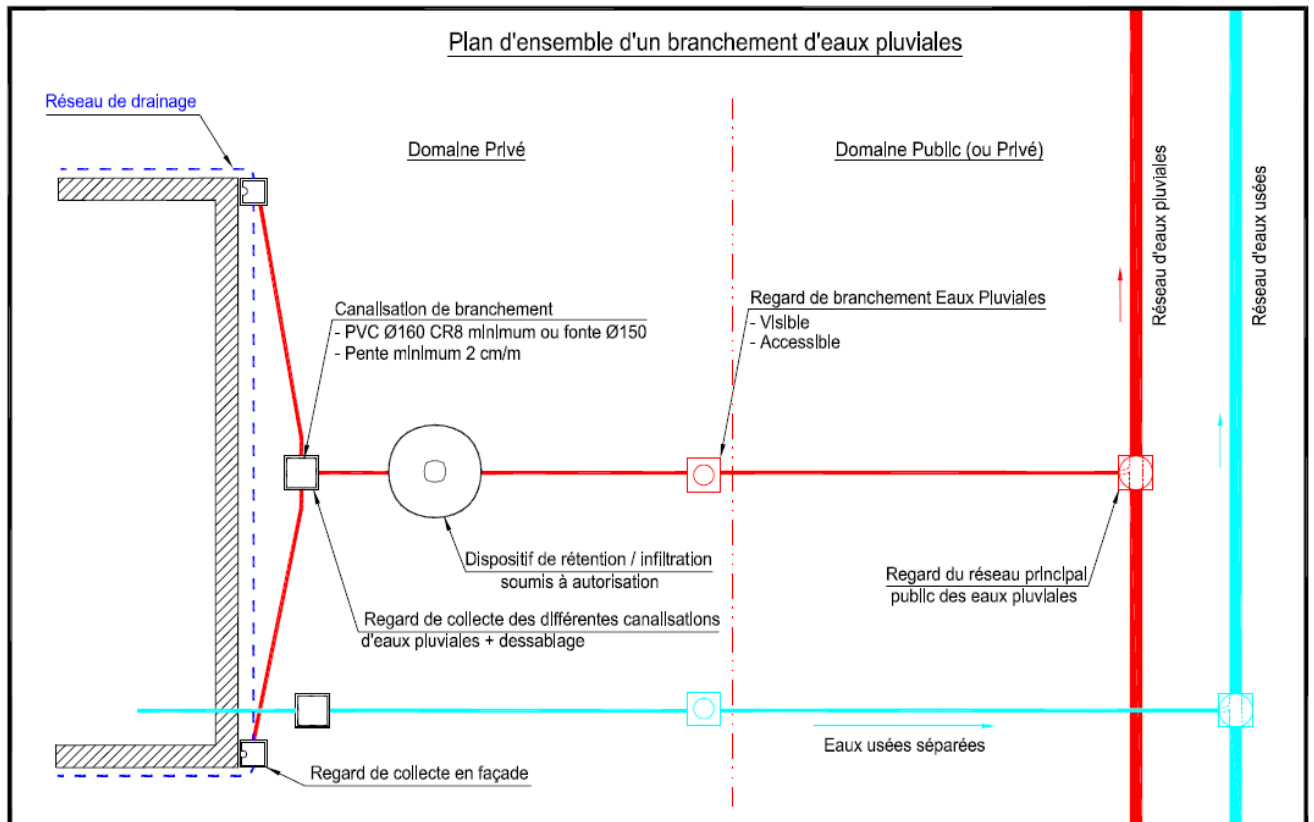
Plan d'ensemble d'un branchement d'eaux pluviales

Réseau de drainage

Domaine Privé

Domaine Public (ou Privé)

Réseau d'eaux pluviales

Réseau d'eaux usées

Canalisation de branchement
- PVC Ø160 CR8 minimum ou fonte Ø150
- Pente minimum 2 cm/m

Regard de branchement Eaux Pluviales
- Visible
- Accessible

Dispositif de rétention / infiltration soumis à autorisation

Regard du réseau principal public des eaux pluviales

Regard de collecte des différentes canalisations d'eaux pluviales + dessablage

Eaux usées séparées

Regard de collecte en façade